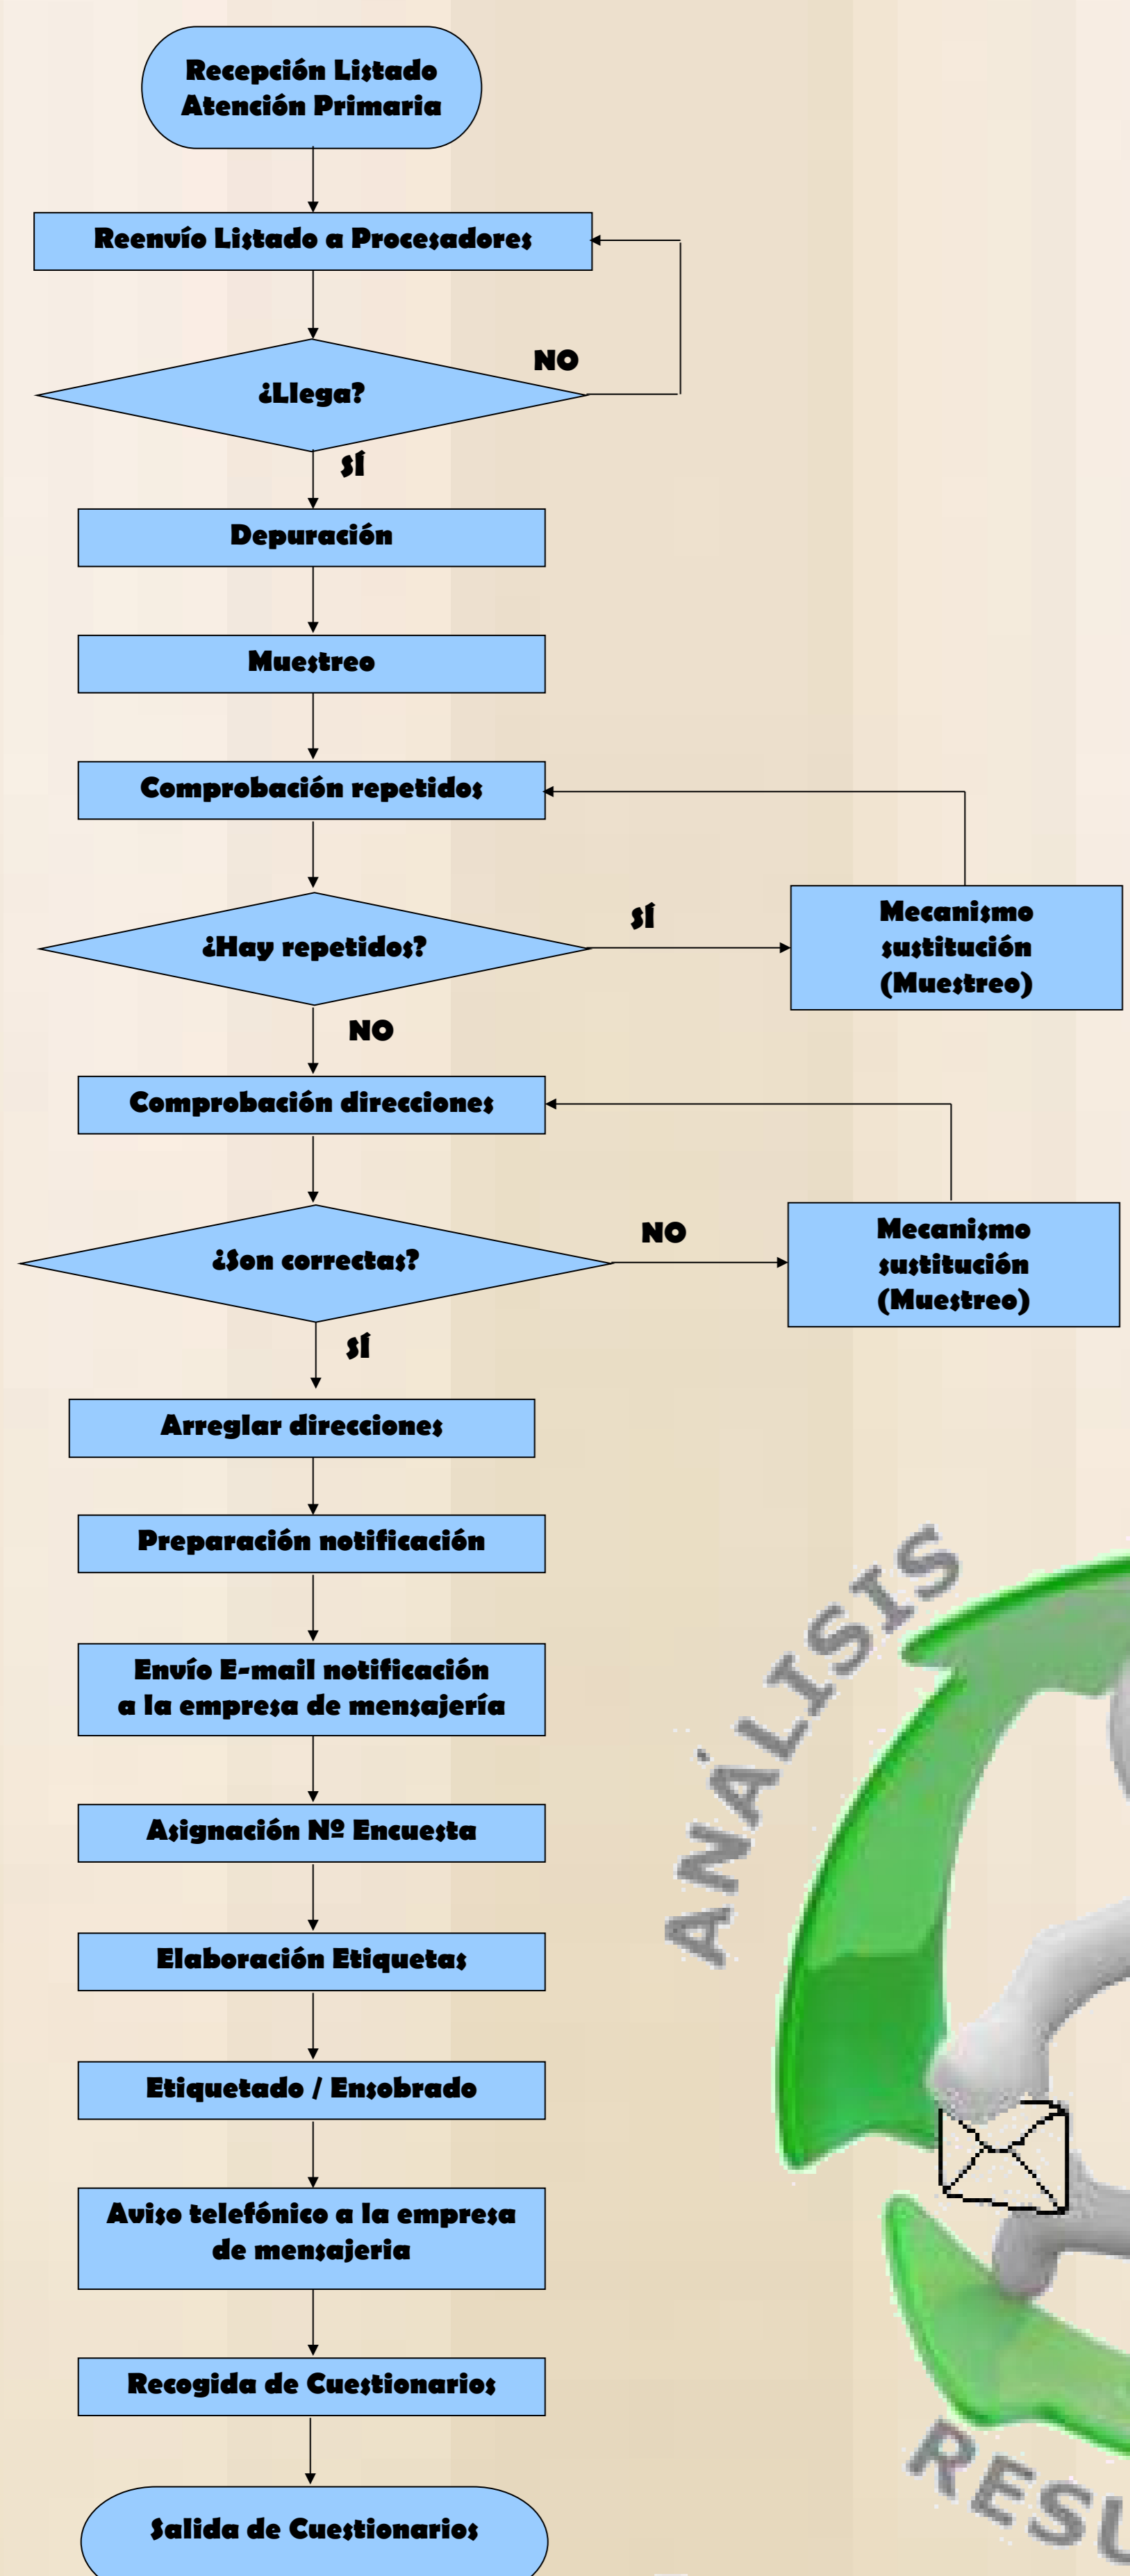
Recepción Listado Atención Primaria

Reenvío Listado a Procesadores

¿Llega?

NO

SÍ

Depuración

Muestreo

Comprobación repetidos

¿Hay repetidos?

SÍ

Mecanismo sustitución (Muestreo)

NO

Comprobación direcciones

¿Son correctas?

NO

Mecanismo sustitución (Muestreo)

SÍ

Arreglar direcciones

Preparación notificación

Envío E-mail notificación a la empresa de mensajería

Asignación Nº Encuesta

Elaboración Etiquetas

Etiquetado / Ensobrado

Aviso telefónico a la empresa de mensajeria

Recogida de Cuestionarios

Salida de Cuestionarios

ANÁLISIS

RESU